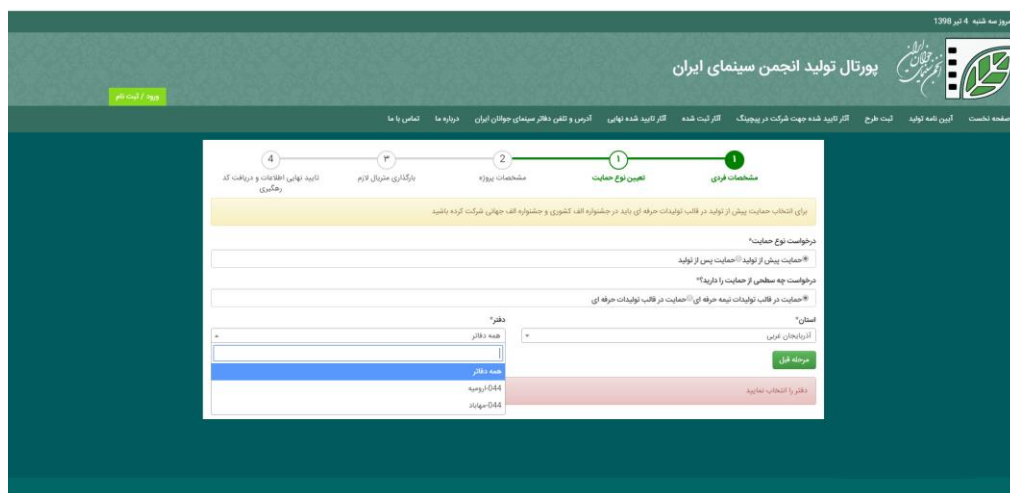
امروز سه شنبه 4 تیر 1398

پورتال تولید انجمن سینمای ایران

ورود / ثبت نام

صفحه نخست آیین نامه تولید ثبت طرح آثار تایید شده جهت شرکت در پیچینگ آثار ثبت شده آثار تایید شده نهایی آدرس و تلفن دفاتر سینمای جوانان ایران درباره ما تماس با ما

1 مشخصات فردی
1 تعیین نوع حمایت
2 مشخصات پروژه
۳ بارگذاری متریال لازم
4 تایید نهایی اطلاعات و دریافت کد رهگیری

برای انتخاب حمایت پیش از تولید در قالب تولیدات حرفه ای باید در جشنواره الف کشوری و جشنواره الف جهانی شرکت کرده باشید

درخواست نوع حمایت*
حمایت پیش از تولید حمایت پس از تولید

درخواست چه سطحی از حمایت را دارید؟*
حمایت در قالب تولیدات نیمه حرفه ای حمایت در قالب تولیدات حرفه ای

استان*
آذربایجان غربی

دفتر*
همه دفاتر

همه دفاتر
044-ارومیه
044-مهاباد

مرحله قبل

دفتر را انتخاب نمایید